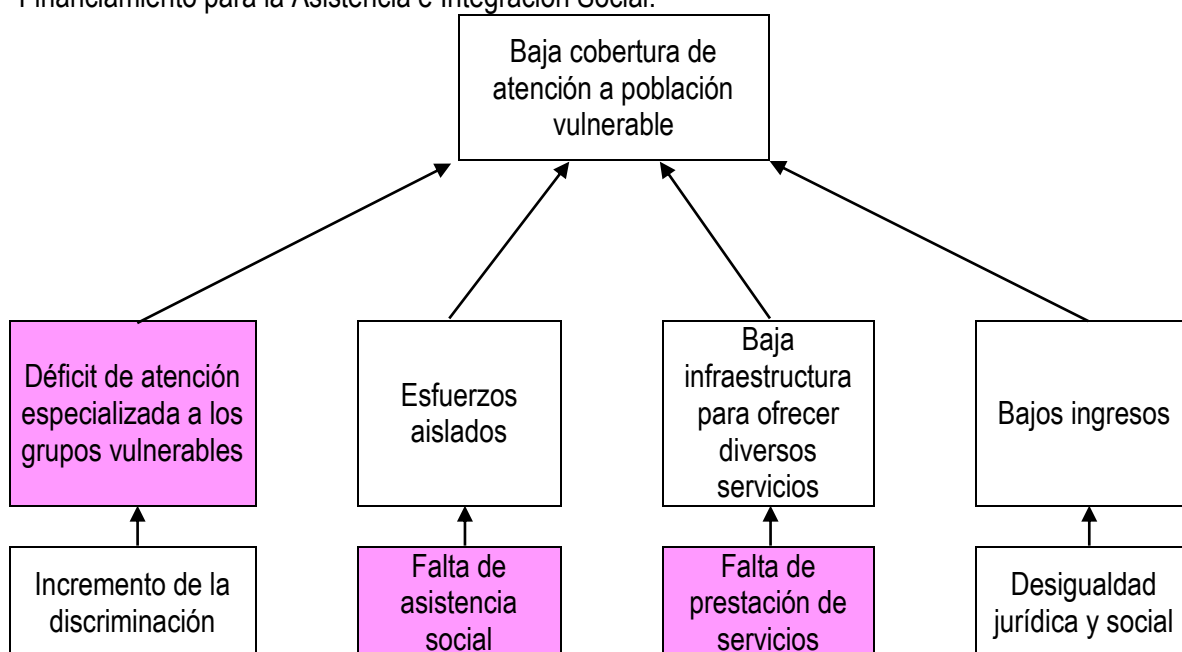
Financiamiento para la Asistencia e Integración Social.

Baja cobertura de atención a población vulnerable

Déficit de atención especializada a los grupos vulnerables

Esfuerzos aislados

Baja infraestructura para ofrecer diversos servicios

Bajos ingresos

Incremento de la discriminación

Falta de asistencia social

Falta de prestación de servicios

Desigualdad jurídica y social